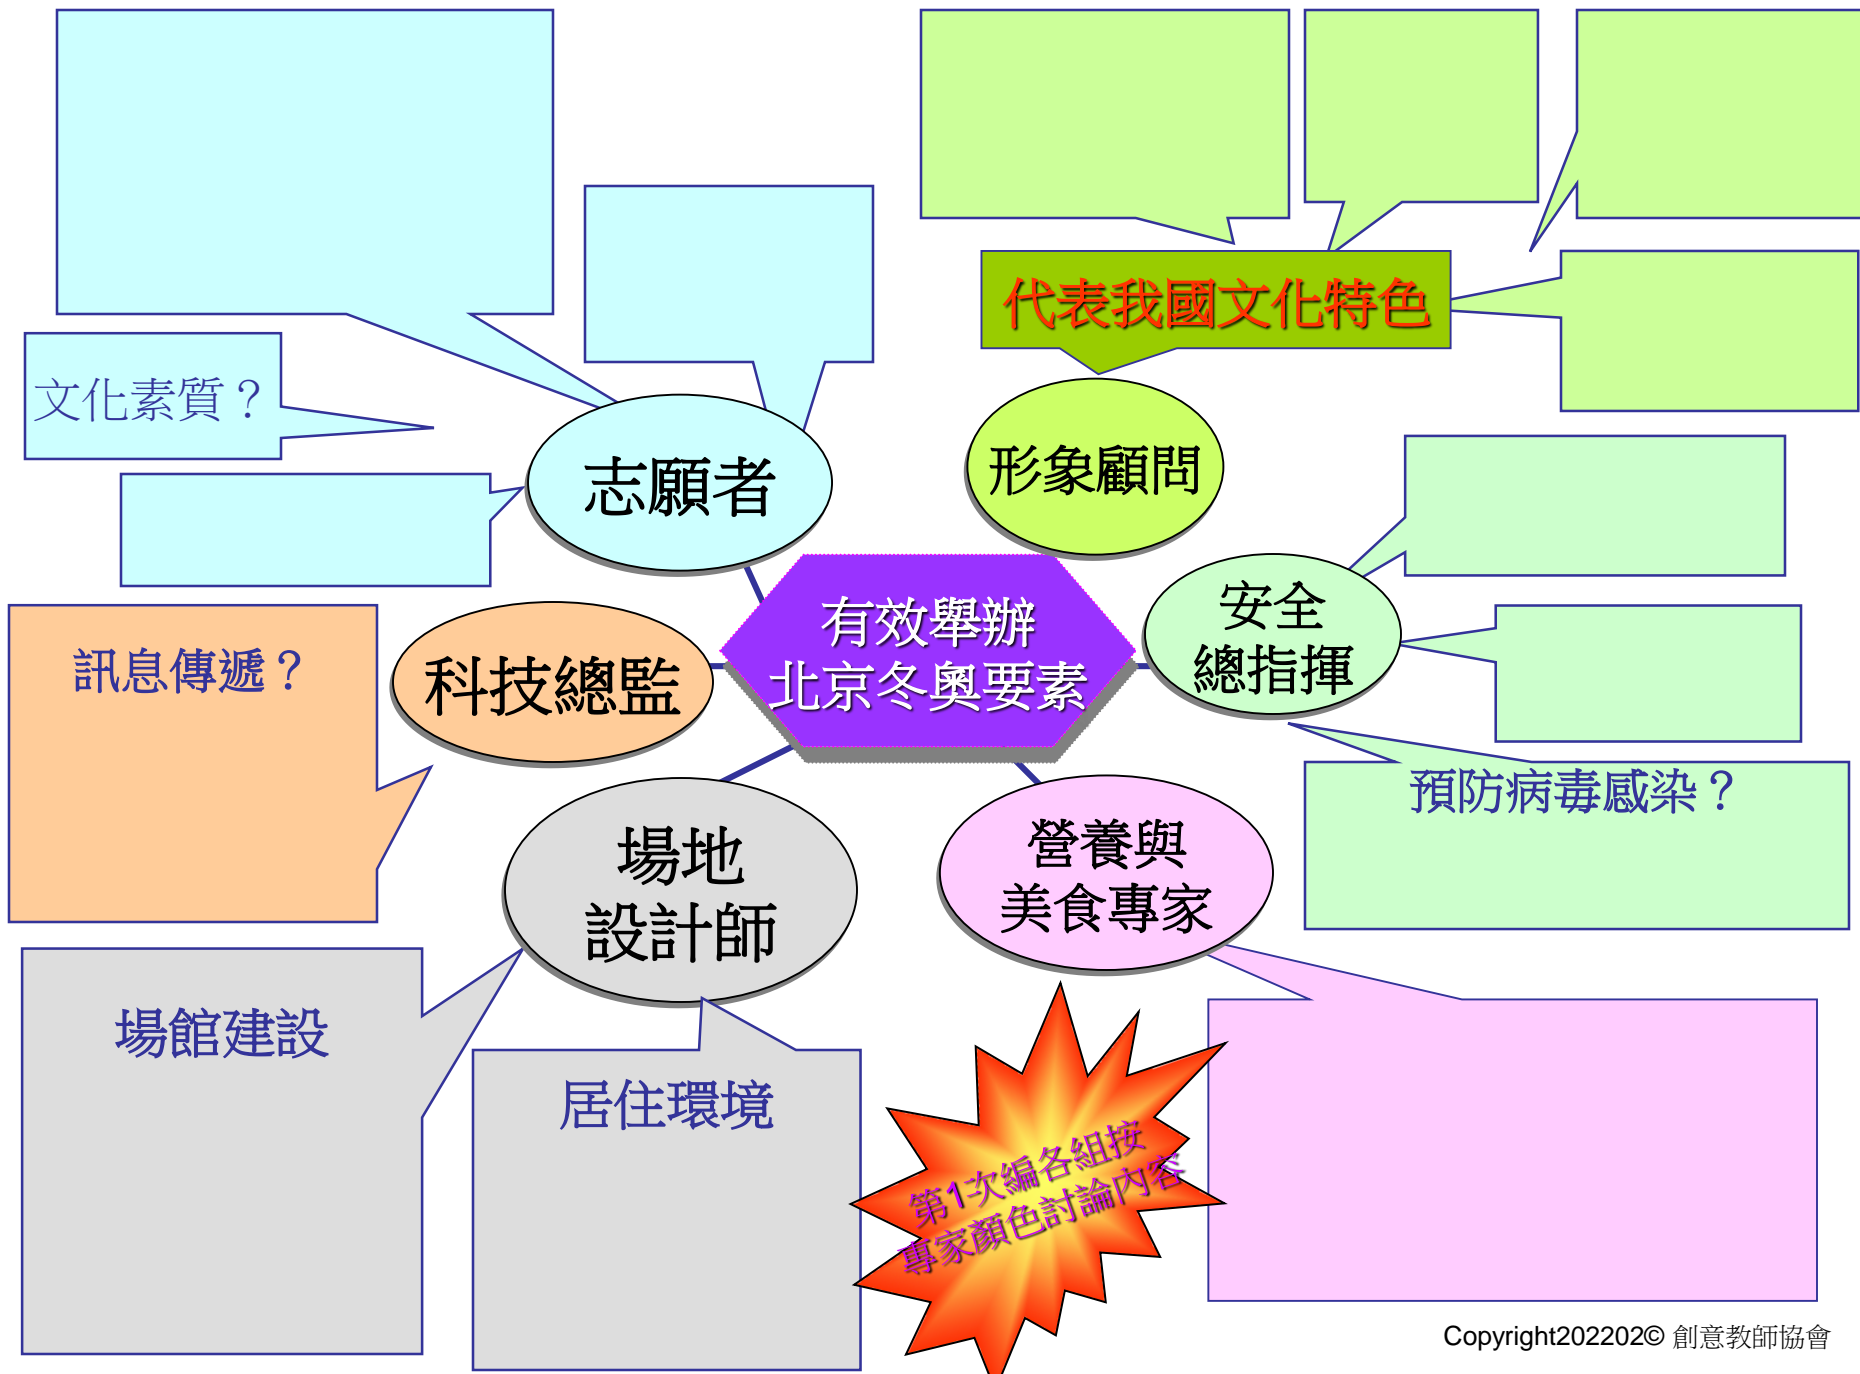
代表我國文化特色

文化素質？

志願者

形象顧問

有效舉辦
北京冬奧要素

安全
總指揮

訊息傳遞？

科技總監

預防病毒感染？

場地
設計師

營養與
美食專家

場館建設

居住環境

第1次編各組按
專家顏色討論內容

Copyright202202© 創意教師協會